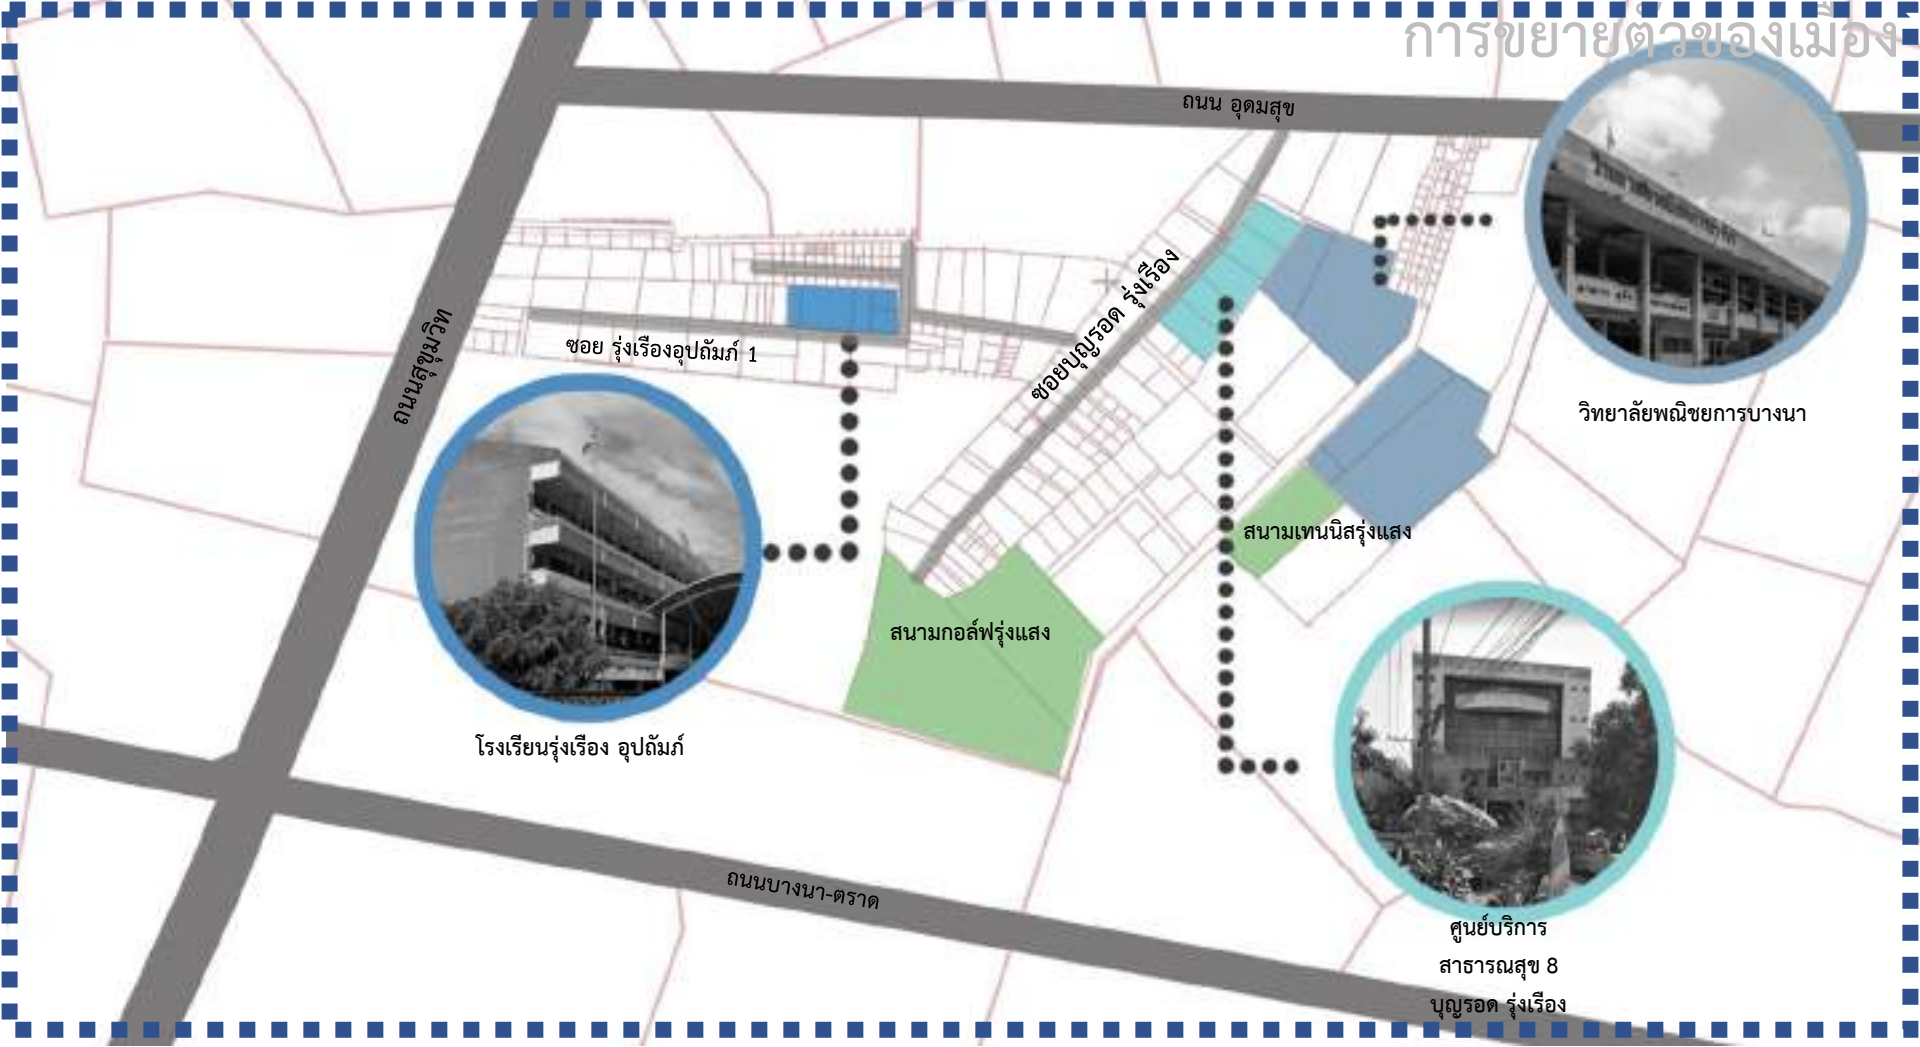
การขยายตัวของเมือง

ถนน อุดมสุข

ซอย รุ่งเรืองอุปถัมภ์ 1

ถนนสุขุมวิท

ซอยบุญรอด รุ่งเรือง

วิทยาลัยพณิชยการบางนา

สนามเทนนิสรุ่งแสง

สนามกอล์ฟรุ่งแสง

โรงเรียนรุ่งเรือง อุปถัมภ์

ถนนบางนา-ตราด

ศูนย์บริการ สาธารณสุข 8 บุญรอด รุ่งเรือง